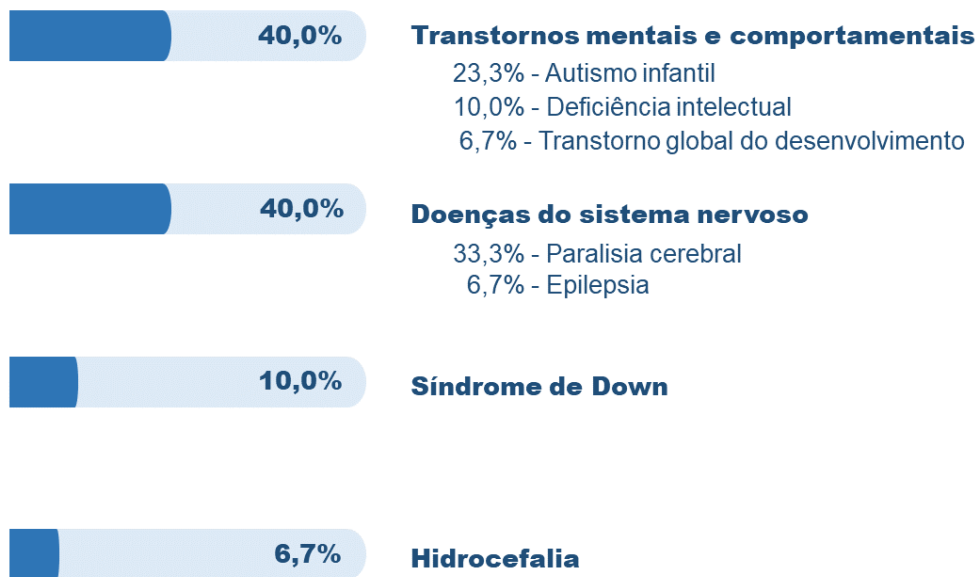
40,0%

Transtornos mentais e comportamentais
23,3% - Autismo infantil
10,0% - Deficiência intelectual
6,7% - Transtorno global do desenvolvimento

40,0%

Doenças do sistema nervoso
33,3% - Paralisia cerebral
6,7% - Epilepsia

10,0%

Síndrome de Down

6,7%

Hidrocefalia